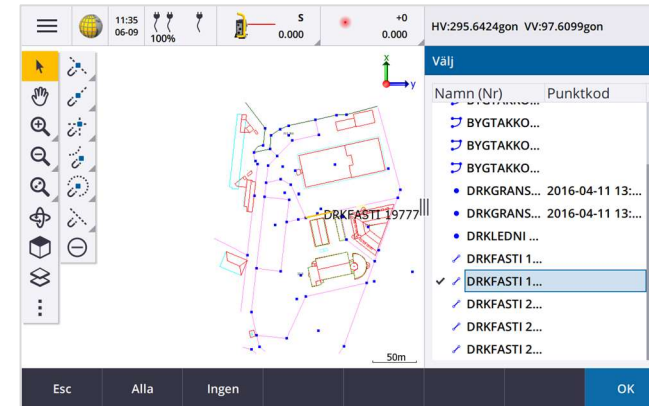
11:35
06-09
100%
S
0.000
+0
0.000
HV:295.6424gon VV:97.6099gon

Välj

| Namn (Nr) | Punktkod |
|---|---|
| BYGTAKKO... | |
| BYGTAKKO... | |
| BYGTAKKO... | |
| DRKGRANS... | 2016-04-11 13:... |
| DRKGRANS... | 2016-04-11 13:... |
| DRKLEDNI ... | |
| DRKFASTI 1... | |
| DRKFASTI 1... | |
| DRKFASTI 2... | |
| DRKFASTI 2... | |
| DRKFASTI 2... | |

x
y
DRKFASTI 19777
50m

Esc
Alla
Ingen
OK